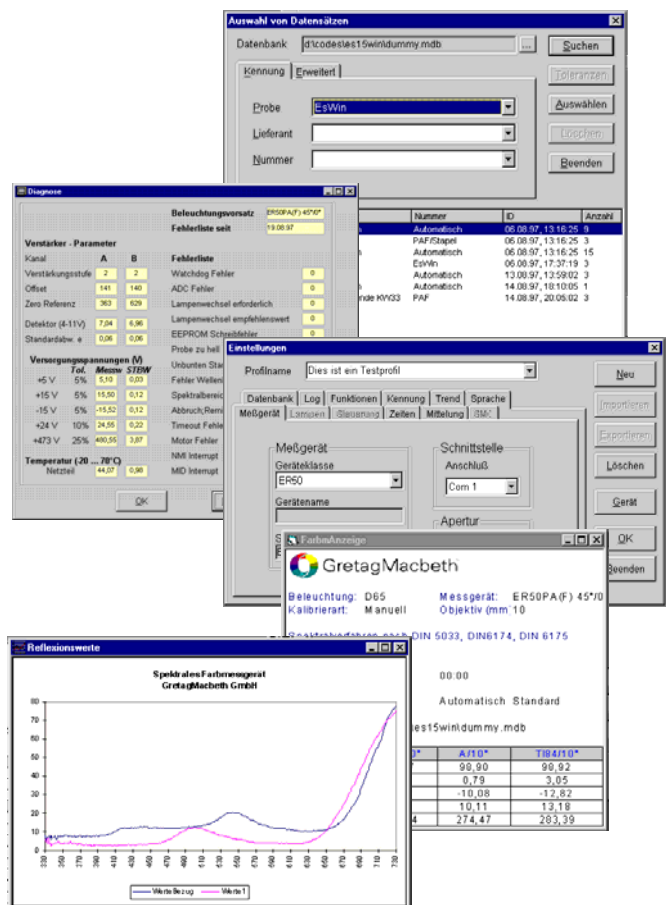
Auswahl von Datensätzen

Datenbank d:\codes\es15win\dummy.mdb ... Suchen

Kennung Erweitert

Toleranzen

Probe EsWin

Auswählen

Lieferant

Löschen

Nummer

Beenden

| | Nummer | ID | Anzahl |
|---|---|---|---|
| | Automatisch | 06.08.97, 13:16:25 | 9 |
| | PAF/Stapel | 06.08.97, 13:16:25 | 3 |
| | Automatisch | 06.08.97, 13:16:25 | 15 |
| | EsWin | 06.08.97, 17:37:19 | 3 |
| | Automatisch | 13.08.97, 13:59:02 | 3 |
| | Automatisch | 14.08.97, 18:10:05 | 1 |
| nde KW33 | PAF | 14.08.97, 20:05:02 | 3 |

Diagnose

Beleuchtungsvorsatz ER50PA(F) 45°/0°

Fehlerliste seit 19.08.97

Verstärker - Parameter

Kanal A B

Verstärkungsstufe 2 2

Offset 141 140

Zero Referenz 363 629

Detektor (4-11V) 7,04 6,96

Standardabw. e 0,06 0,06

Fehlerliste

Watchdog Fehler 0

ADC Fehler 0

Lampenwechsel erforderlich 0

Lampenwechsel empfehlenswert 0

EEPROM Schreibfehler 0

Probe zu hell

Unbunten Sta

Versorgungsspannungen (V)

Tol. Messw STEW

+5 V 5% 5,10 0,03

+15 V 5% 15,50 0,12

-15 V 5% -15,52 0,12

+24 V 10% 24,55 0,22

+473 V 25% 480,55 3,87

Fehler Wellen

Spektralbereic

Abbruch;Remi

Timeout Fehle

Motor Fehler

Temperatur (-20 ... 70°C)

Netzteil 44,07 0,98

NMI Interrupt

MID Interrupt

OK

Einstellungen

Profilname Dies ist ein Testprofil

Neu

Datenbank Log Funktionen Kennung Trend Sprache

Meßgerät Lampen Steuerung Zeiten Mittelung SMC

Importieren

Exportieren

Meßgerät

Geräteklasse

ER50

Gerätename

Schnittstelle

Anschluß

Com 1

Apertur

Löschen

Gerät

OK

Beenden

FarbAnzeige

GretagMacbeth

Beleuchtung: D65 Messgerät: ER50PA(F) 45°/0

Kalibrierart: Manuell Objektiv (mm`10

Spektralverfahren nach DIN 5033, DIN6174, DIN 6175

00:00

Automatisch Standard

es15win\dummy.mdb

| 0° | A/10° | TI84/10° |
|---|---|---|
| | 98,90 | 98,92 |
| | 0,79 | 3,05 |
| | -10,08 | -12,82 |
| | 10,11 | 13,18 |
| 4 | 274,47 | 283,39 |

Reflexionswerte

Spektrales Farbmessgerät
GretagMacbeth GmbH

80 75 70 65 60 55 50 45 40 35 30 25 20 15 10 5 0

330 350 370 390 410 430 450 470 490 510 530 550 570 590 610 630 650 670 690 710 730

Werte Bezug Werte 1